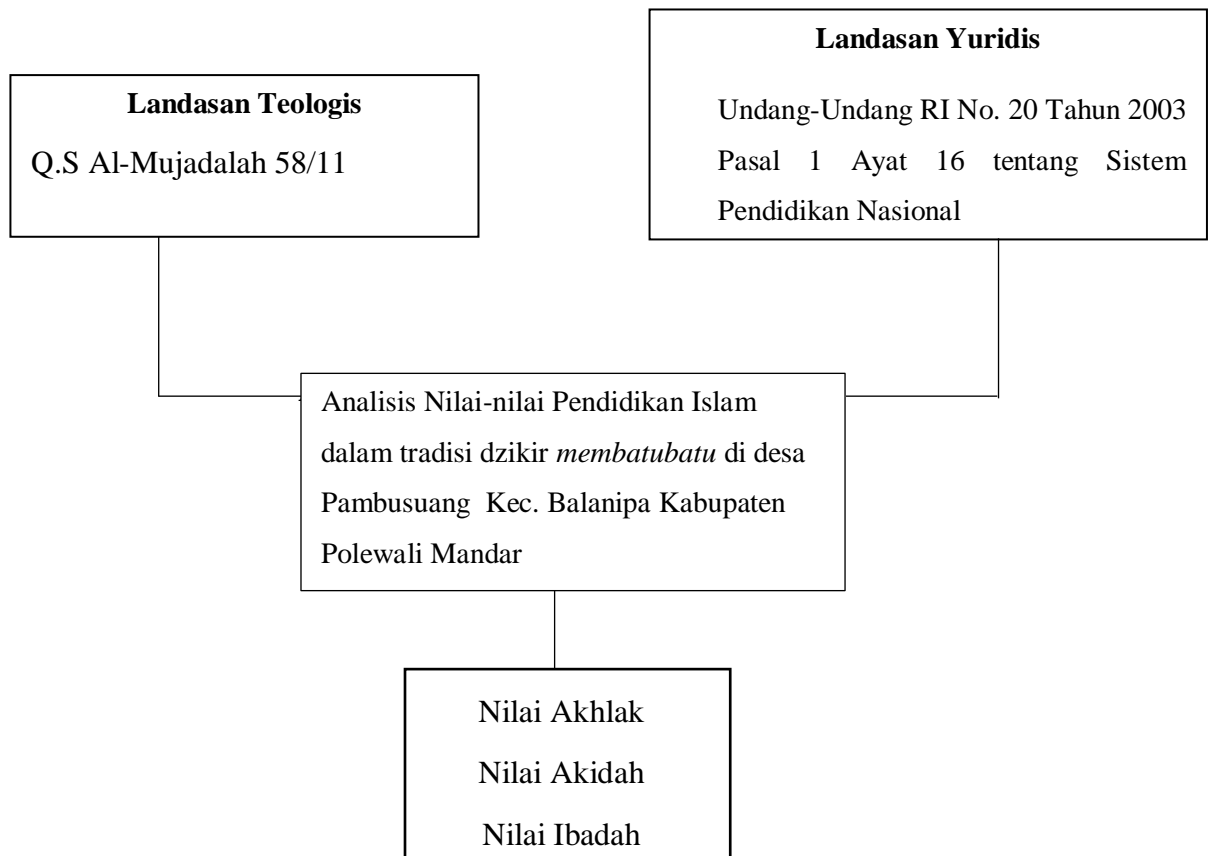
Landasan Yuridis

Undang-Undang RI No. 20 Tahun 2003 Pasal 1 Ayat 16 tentang Sistem Pendidikan Nasional

Landasan Teologis

Q.S Al-Mujadalah 58/11

Analisis Nilai-nilai Pendidikan Islam dalam tradisi dzikir *membatubatu* di desa Pambusuang Kec. Balanipa Kabupaten Polewali Mandar

Nilai Akhlak

Nilai Akidah

Nilai Ibadah